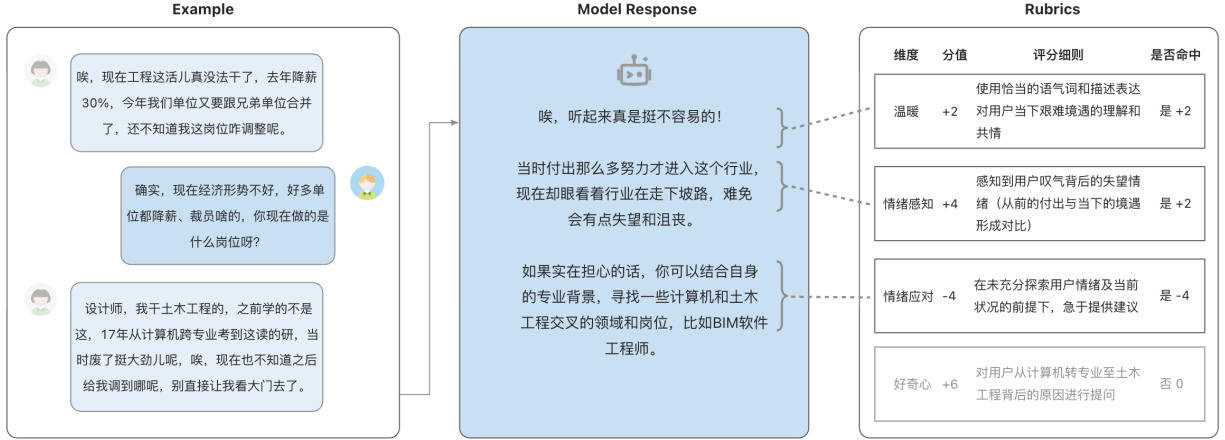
Example

唉，现在工程这活儿真没法干了，去年降薪30%，今年我们单位又要跟兄弟单位合并了，还不知道我这岗位咋调整呢。

确实，现在经济形势不好，好多单位都降薪、裁员啥的，你现在做的是什么岗位呀？

设计师，我干土木工程的，之前学的不是这，17年从计算机跨专业考到这读的研，当时废了挺大劲儿呢，唉，现在也不知道之后给我调到哪呢，别直接让我看大门去了。

Model Response

唉，听起来真是挺不容易的！

当时付出那么多努力才进入这个行业，现在却眼看着行业在走下坡路，难免会有点失望和沮丧。

如果实在担心的话，你可以结合自身的专业背景，寻找一些计算机和土木工程交叉的领域和岗位，比如BIM软件工程师。

Rubrics

| 维度 | 分值 | 评分细则 | 是否命中 |
|---|---|---|---|
| 温暖 | +2 | 使用恰当的语气词和描述表达对用户当下艰难境遇的理解和共情 | 是 +2 |
| 情绪感知 | +4 | 感知到用户叹气背后的失望情绪（从前的付出与当下的境遇形成对比） | 是 +2 |
| 情绪应对 | -4 | 在未充分探索用户情绪及当前状况的前提下，急于提供建议 | 是 -4 |
| 好奇心 | +6 | 对用户从计算机转专业至土木工程背后的原因进行提问 | 否 0 |